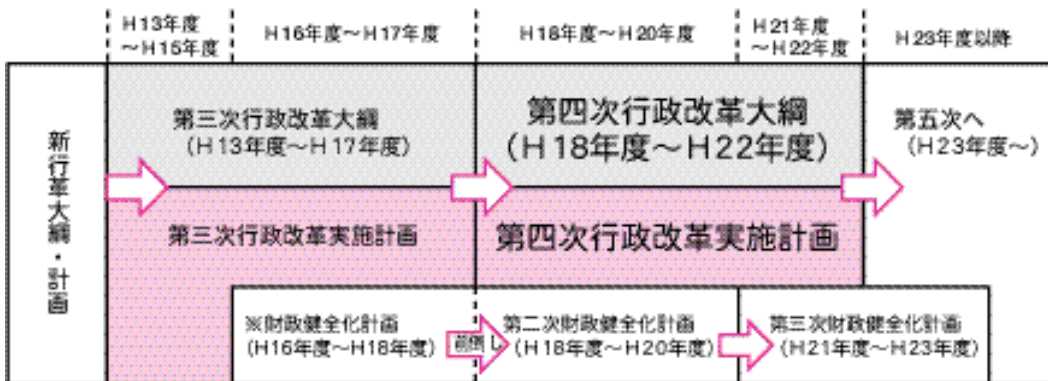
| H13年度～H15年度 | H16年度～H17年度 | H18年度～H20年度 | H21年度～H22年度 | H23年度以降 |
|---|---|---|---|---|

新行革大綱・計画

第三次行政改革大綱（H13年度～H17年度）

第四次行政改革大綱（H18年度～H22年度）

第五次へ（H23年度～）

第三次行政改革実施計画

第四次行政改革実施計画

※財政健全化計画（H16年度～H18年度）

前倒し

第二次財政健全化計画（H18年度～H20年度）

第三次財政健全化計画（H21年度～H23年度）